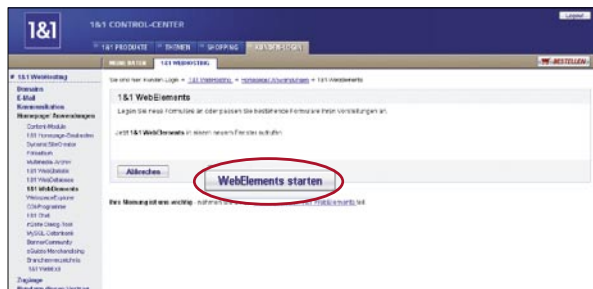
1&1

1&1 CONTROL-CENTER

Logout

1&1 PRODUKTE | THEMEN | SHOPPING | KUNDEN-LOGIN

MEINE DATEN | 1&1 WEBHOSTING

BESTELLEN

1&1 WebHosting

Domains
E-Mail
Kommunikation
Homepage/ Anwendungen
Content-Module
1&1 Homepage-Baukasten
DynamicSiteCreator
Fotoalbum
Multimedia Archiv
1&1 WebStatistik
1&1 WebDatabase
1&1 WebElements
WebspaceExplorer
CGI-Programme
1&1 Chat
vCards Dialog Tool
MySQL Datenbank
BannerCommunity
eShops Merchandising
Branchenverzeichnis
1&1 WebEdit
Zugänge

Sie sind hier: Kunden Login > 1&1 WebHosting > Homepage/Anwendungen > 1&1 WebElements

1&1 WebElements

Legen Sie neue Formulare an oder passen Sie bestehende Formulare Ihren Vorstellungen an.

Jetzt 1&1 WebElements in einem neuen Fenster aufrufen

Abbrechen

WebElements starten

Ihre Meinung ist uns wichtig - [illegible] WebElements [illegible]